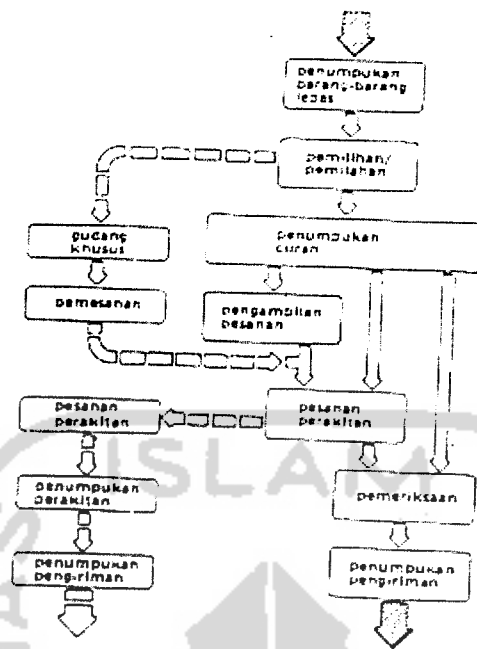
penumpukan barang-barang lepas

pemilihan/ pemilahan

gudang khusus

penumpukan curah

pemesanan

pengambilan pesanan

pesanan perakitan

pesanan perakitan

penumpukan perakitan

pemeriksaan

penumpukan peng-riman

penumpukan pengiriman

ISLAM